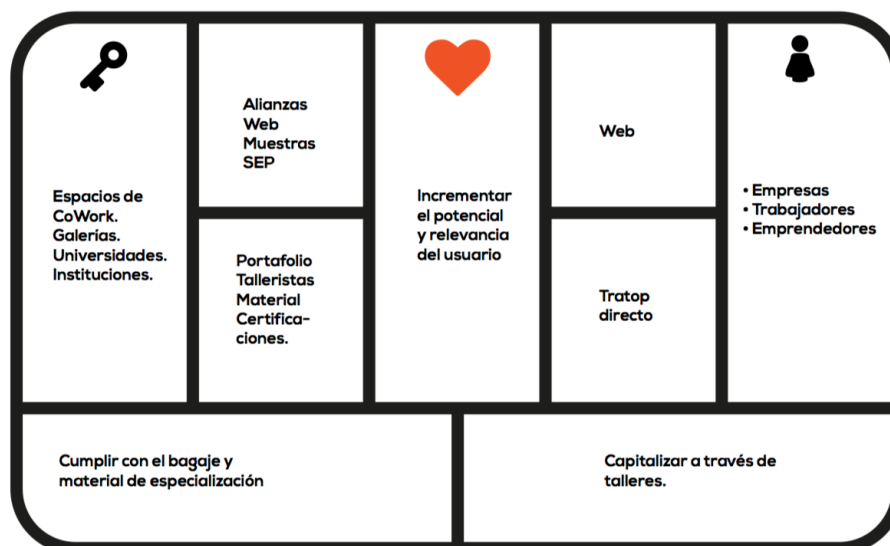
Espacios de CoWork. Galerias. Universidades. Instituciones.

Alianzas
Web
Muestras
SEP

Portafolio
Talleristas
Material
Certificaciones.

Incrementar el potencial y relevancia del usuario

Web

Tratop directo

• Empresas
• Trabajadores
• Emprendedores

Cumplir con el bagaje y material de especialización

Capitalizar a través de talleres.